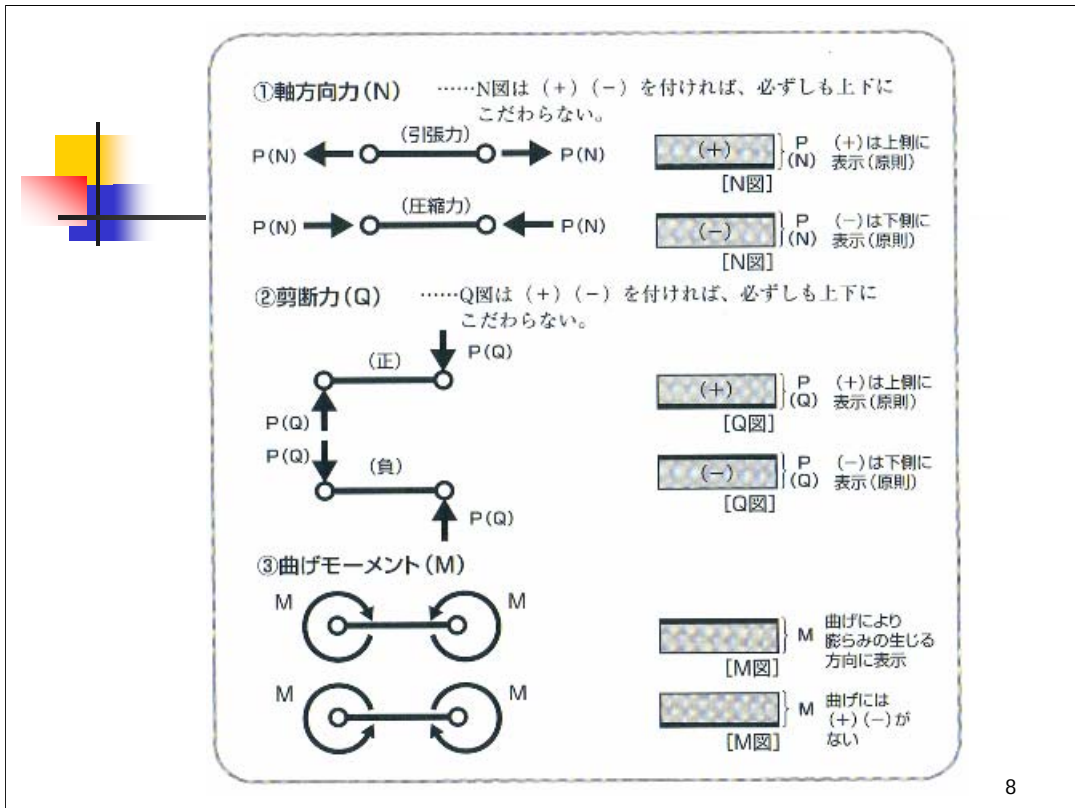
①軸方向力(N) ……N図は(+)(−)を付ければ、必ずしも上下にこだわらない。

(引張力)
P(N) P(N)

(+) P (N) (+)は上側に表示(原則)
[N図]

(圧縮力)
P(N) P(N)

(−) P (N) (−)は下側に表示(原則)
[N図]

②剪断力(Q) ……Q図は(+)(−)を付ければ、必ずしも上下にこだわらない。

(正) P(Q)
P(Q)

(+) P (Q) (+)は上側に表示(原則)
[Q図]

P(Q) (負)
P(Q)

(−) P (Q) (−)は下側に表示(原則)
[Q図]

③曲げモーメント(M)

M M

M 曲げにより膨らみの生じる方向に表示
[M図]

M M

M 曲げには(+)(−)がない
[M図]

8